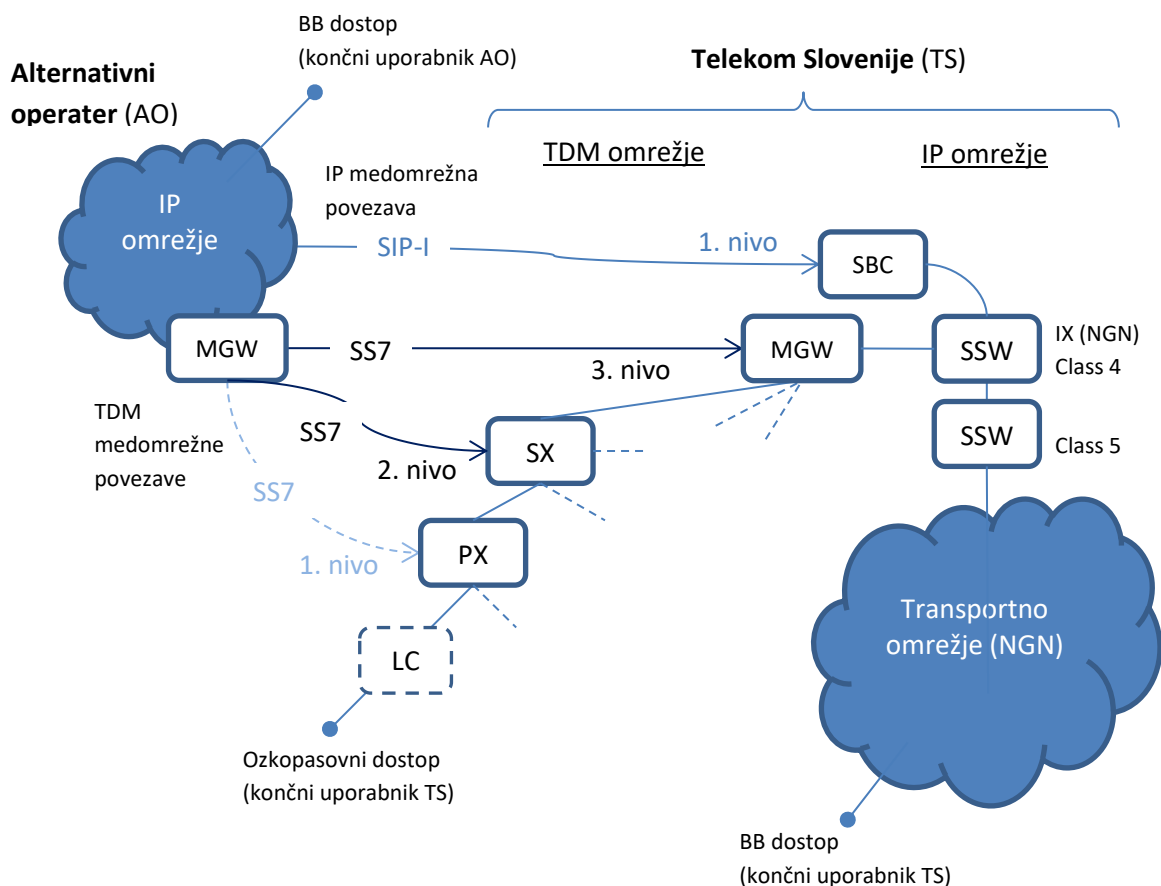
BB dostop
(končni uporabnik AO)

**Alternativni operater** (AO)

**Telekom Slovenije** (TS)

TDM omrežje

IP omrežje

IP omrežje

IP medomrežna povezava

SIP-I

1. nivo

SBC

MGW

SS7

MGW

SSW

IX (NGN)
Class 4

3. nivo

TDM medomrežne povezave

SS7

SX

SSW

Class 5

2. nivo

SS7

PX

1. nivo

Transportno omrežje (NGN)

LC

Ozkopasovni dostop
(končni uporabnik TS)

BB dostop
(končni uporabnik TS)